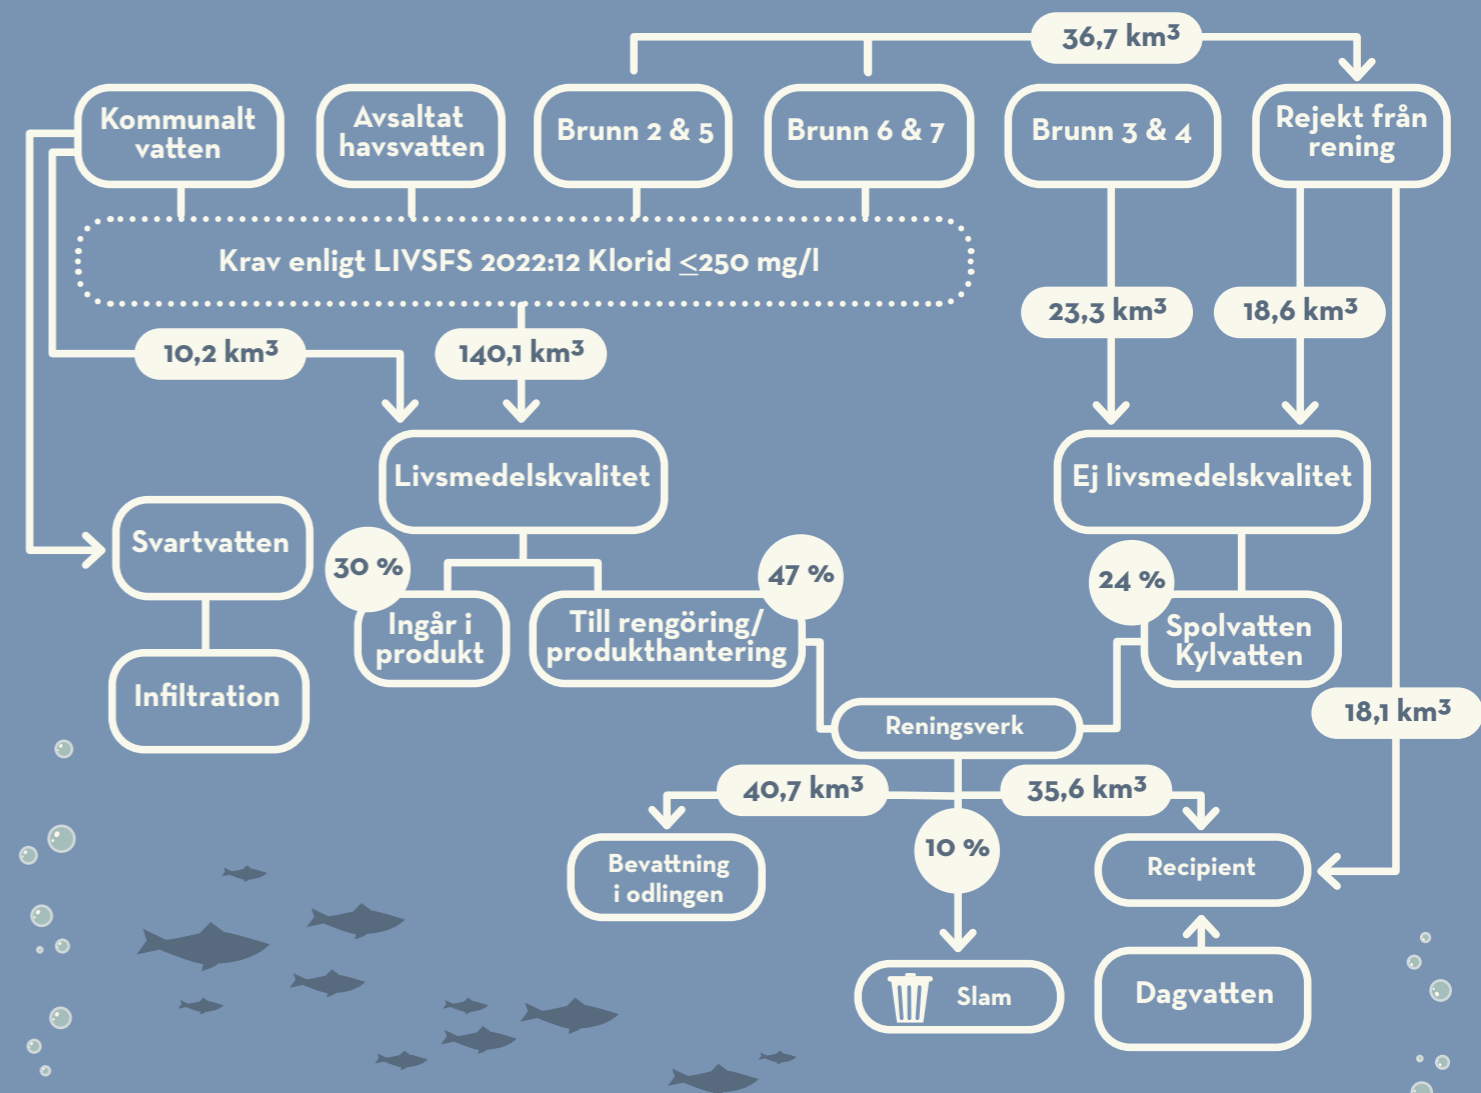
36,7 km³

Kommunalt vatten

Avsaltat havsvatten

Brunn 2 & 5

Brunn 6 & 7

Brunn 3 & 4

Rejekt från rening

Krav enligt LIVSFS 2022:12 Klorid $\leq$250 mg/l

10,2 km³

140,1 km³

23,3 km³

18,6 km³

Livsmedelskvalitet

Ej livsmedelskvalitet

Svartvatten

30 %

Ingår i produkt

47 %

Till rengöring/ produkthantering

24 %

Spolvatten Kylvatten

Infiltration

18,1 km³

Reningsverk

40,7 km³

35,6 km³

Bevattning i odlingen

10 %

Recipient

Slam

Dagvatten